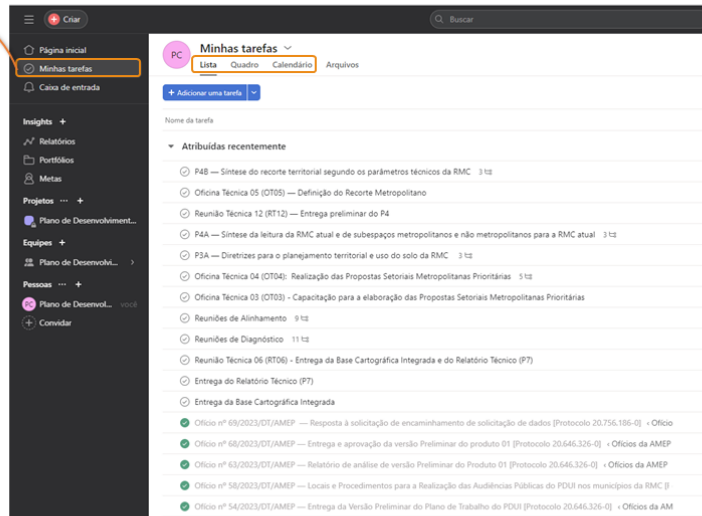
Criar

Buscar

Página inicial
Minhas tarefas
Caixa de entrada

Insights +
Relatórios
Portfólios
Metas

Projetos ··· +
Plano de Desenvolviment...

Equipes +
Plano de Desenvolvi... >

Pessoas ··· +
Plano de Desenvol... você
Convidar

PC Minhas tarefas
Lista Quadro Calendário Arquivos

+ Adicionar uma tarefa

Nome da tarefa

Atribuídas recentemente

P4B — Síntese do recorte territorial segundo os parâmetros técnicos da RMC 3
Oficina Técnica 05 (OT05) — Definição do Recorte Metropolitano
Reunião Técnica 12 (RT12) — Entrega preliminar do P4
P4A — Síntese da leitura da RMC atual e de subespaços metropolitanos e não metropolitanos para a RMC atual 3
P3A — Diretrizes para o planejamento territorial e uso do solo da RMC 3
Oficina Técnica 04 (OT04): Realização das Propostas Setoriais Metropolitanas Prioritárias 5
Oficina Técnica 03 (OT03) - Capacitação para a elaboração das Propostas Setoriais Metropolitanas Prioritárias
Reuniões de Alinhamento 9
Reuniões de Diagnóstico 11
Reunião Técnica 06 (RT06) - Entrega da Base Cartográfica Integrada e do Relatório Técnico (P7)
Entrega do Relatório Técnico (P7)
Entrega da Base Cartográfica Integrada
Ofício nº 69/2023/DT/AMEP — Resposta à solicitação de encaminhamento de solicitação de dados [Protocolo 20.756.186-0] ‹ Ofício
Ofício nº 68/2023/DT/AMEP — Entrega e aprovação da versão Preliminar do produto 01 [Protocolo 20.646.326-0] ‹ Ofícios da AMEP
Ofício nº 63/2023/DT/AMEP — Relatório de análise de versão Preliminar do Produto 01 [Protocolo 20.646.326-0] ‹ Ofícios da AMEP
Ofício nº 58/2023/DT/AMEP — Locais e Procedimentos para a Realização das Audiências Públicas do PDUI nos municípios da RMC [
Ofício nº 54/2023/DT/AMEP — Entrega da Versão Preliminar do Plano de Trabalho do PDUI [Protocolo 20.646.326-0] ‹ Ofícios da AM